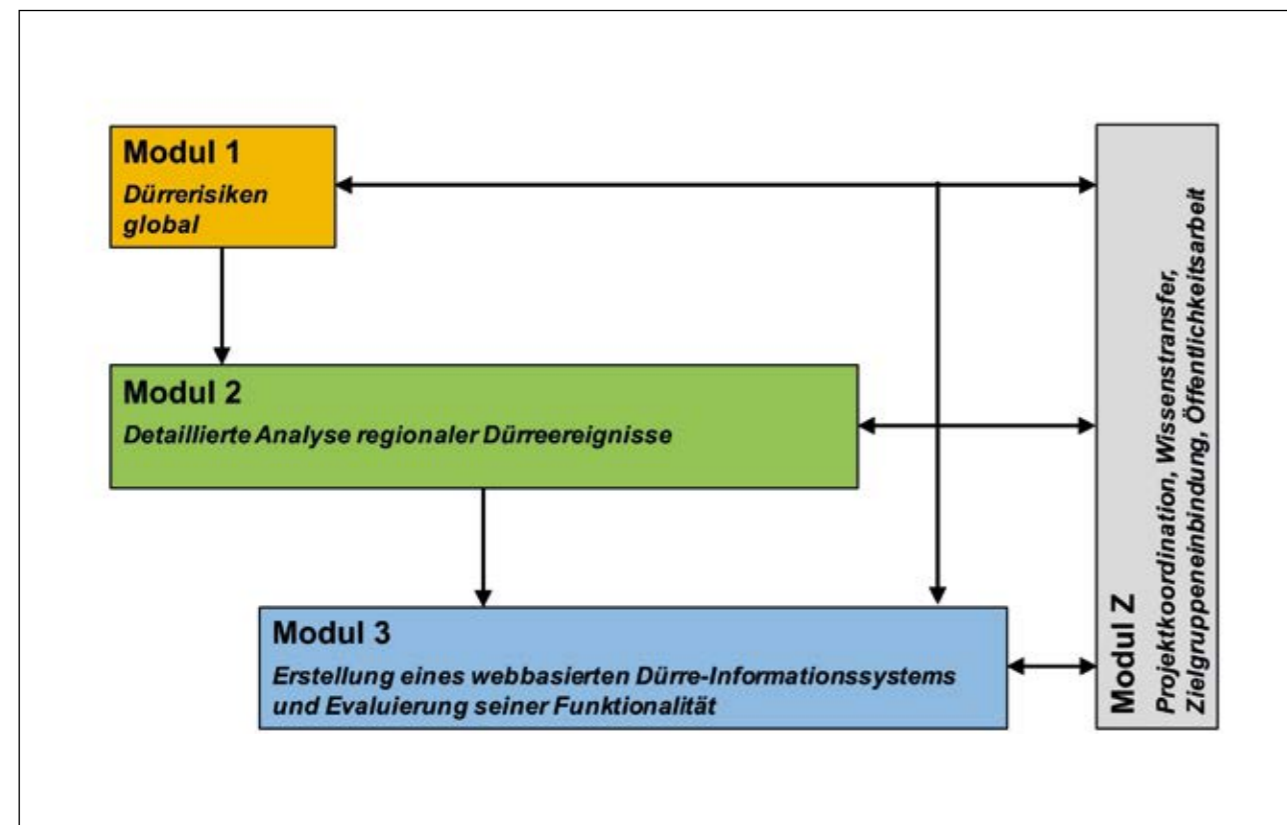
Modul 1
Dürrerisiken global

Modul 2
Detaillierte Analyse regionaler Dürreereignisse

Modul 3
Erstellung eines webbasierten Dürre-Informationssystems und Evaluierung seiner Funktionalität

Modul Z
Projektkoordination, Wissenstransfer, Zielgruppeneinbindung, Öffentlichkeitsarbeit